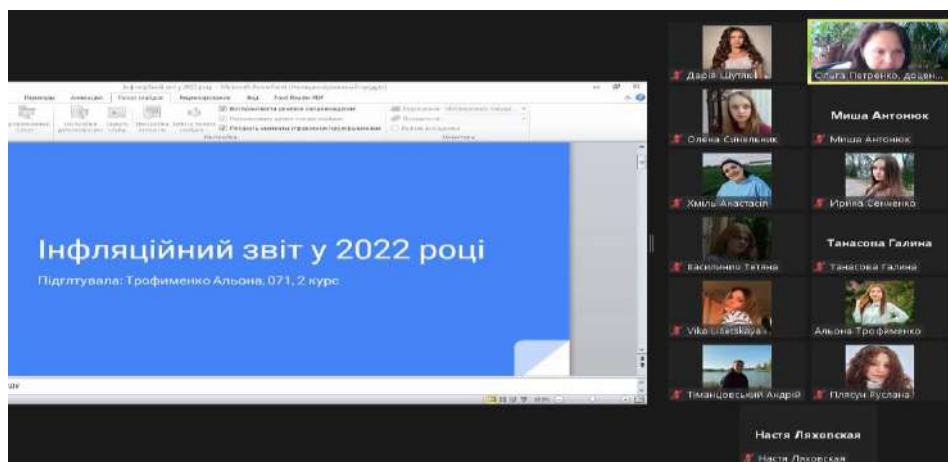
Інфляційний звіт у 2022 році - Microsoft PowerPoint

Перехід | Анімація | Показ слайдів | Рецензування | Вид | Foxit Reader PDF

Інфляційний звіт у 2022 році

Підготувала: Трофименко Альона, 071, 2 курс

Дарія Шутяк
Ольга Петренко, доцен...
Олена Синельник
Миша Антонюк
Миша Антонюк
Хміль Анастасія
Ирина Сенченко
Васильченко Тетяна
Танасова Галина
Танасова Галина
Vika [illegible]
Альона Трофименко
Тіманцовський Андрій
Плясун Руслана
Настя Ляховская
Настя Ляховская